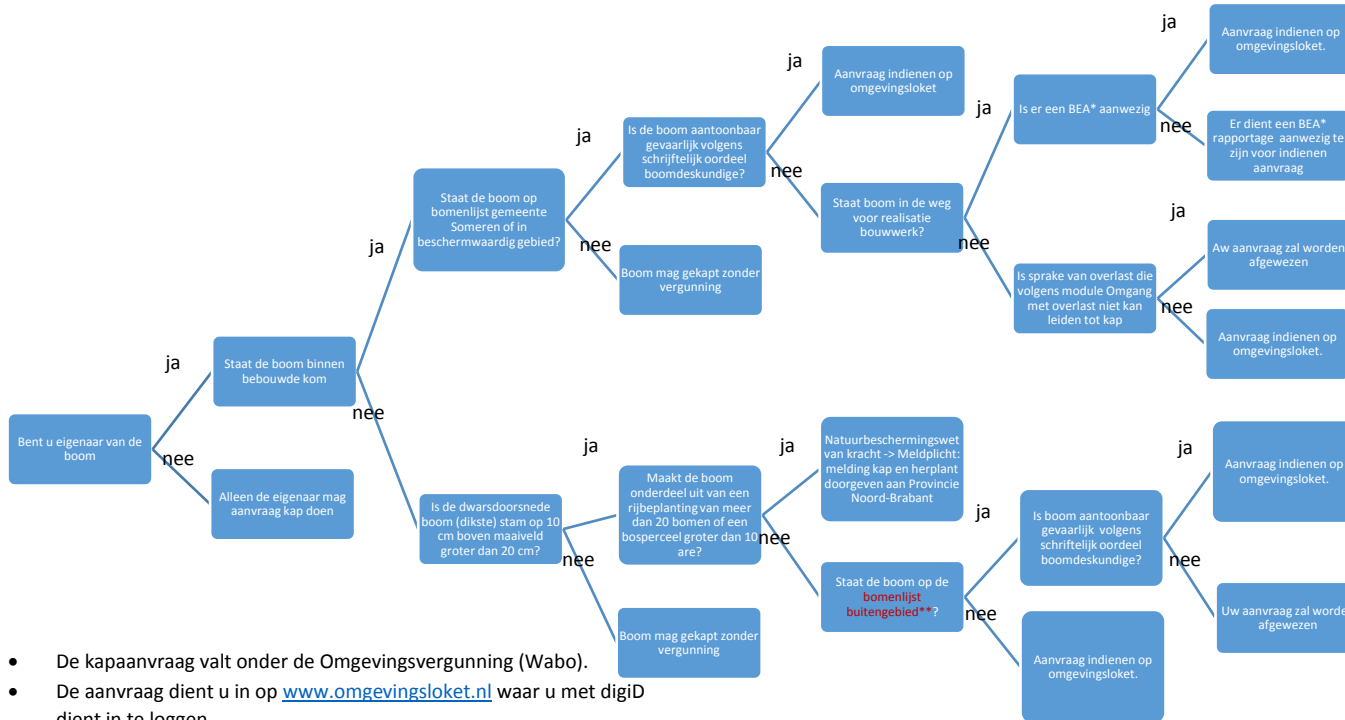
Bent u eigenaar van de boom

ja

Staat de boom binnen bebouwde kom

ja

Staat de boom op bomenlijst gemeente Someren of in beschermwaardig gebied?

ja

Is de boom aantoonbaar gevaarlijk volgens schriftelijk oordeel boomdeskundige?

ja

Aanvraag indienen op omgevingsloket

nee

Staat boom in de weg voor realisatie bouwwerk?

ja

Is er een BEA* aanwezig

ja

Aanvraag indienen op omgevingsloket.

nee

Er dient een BEA* rapportage aanwezig te zijn voor indienen aanvraag

nee

Is sprake van overlast die volgens module Omgang met overlast niet kan leiden tot kap

ja

Aw aanvraag zal worden afgewezen

nee

Aanvraag indienen op omgevingsloket.

nee

Boom mag gekapt zonder vergunning

nee

Is de dwarsdoorsnede boom (dikste) stam op 10 cm boven maaiveld groter dan 20 cm?

ja

Maakt de boom onderdeel uit van een rijbeplanting van meer dan 20 bomen of een bosperceel groter dan 10 are?

ja

Natuurbeschermingswet van kracht -> Meldplicht: melding kap en herplant doorgeven aan Provincie Noord-Brabant

nee

Staat de boom op de bomenlijst buitengebied**?

ja

Is boom aantoonbaar gevaarlijk volgens schriftelijk oordeel boomdeskundige?

ja

Aanvraag indienen op omgevingsloket.

nee

Uw aanvraag zal worden afgewezen

nee

Aanvraag indienen op omgevingsloket.

nee

Boom mag gekapt zonder vergunning

nee

Alleen de eigenaar mag aanvraag kap doen

• De kapaanvraag valt onder de Omgevingsvergunning (Wabo).
• De aanvraag dient u in op www.omgevingsloket.nl waar u met digiD dient in te loggen